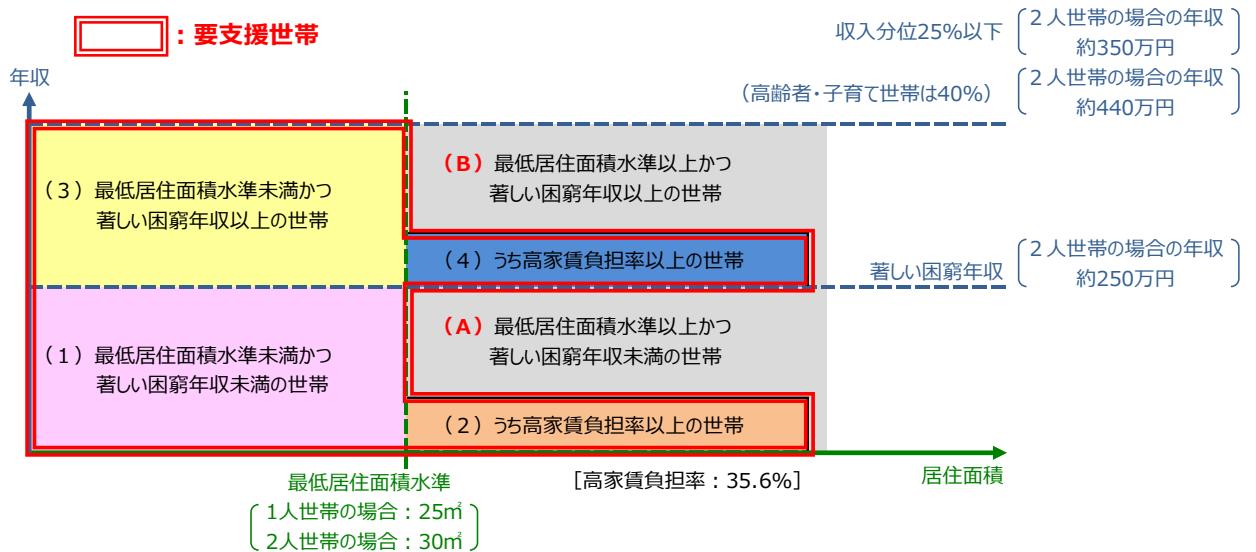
：要支援世帯

収入分位25%以下 （２人世帯の場合の年収 約350万円）

年収

（高齢者・子育て世帯は40%） （２人世帯の場合の年収 約440万円）

（３）最低居住面積水準未満かつ著しい困窮年収以上の世帯

（B）最低居住面積水準以上かつ著しい困窮年収以上の世帯

（４）うち高家賃負担率以上の世帯

著しい困窮年収 （２人世帯の場合の年収 約250万円）

（１）最低居住面積水準未満かつ著しい困窮年収未満の世帯

（A）最低居住面積水準以上かつ著しい困窮年収未満の世帯

（２）うち高家賃負担率以上の世帯

最低居住面積水準

（1人世帯の場合：25㎡ 2人世帯の場合：30㎡）

［高家賃負担率：35.6%］

居住面積